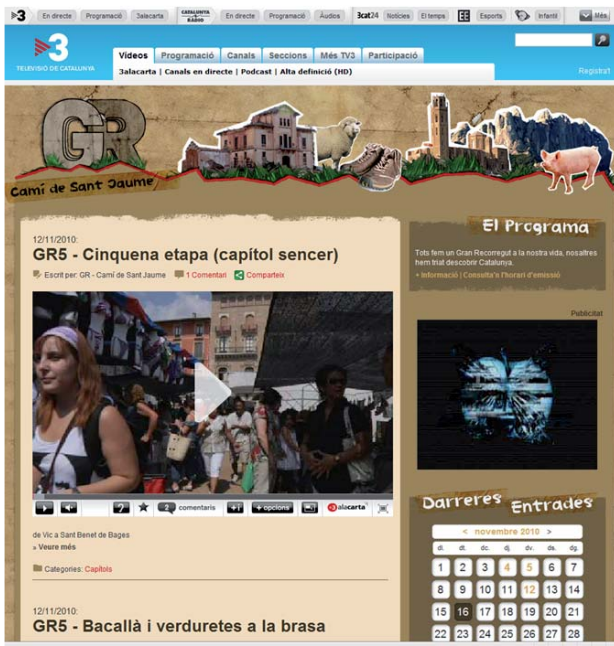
TV3 En directe Programació 3alacarta Catalunya Ràdio En directe Programació Àudios 3cat24 Notícies El temps Esports Infantil Més

3 TELEVISIÓ DE CATALUNYA

Vídeos Programació Canals Seccions Més TV3 Participació

3alacarta | Canals en directe | Podcast | Alta definició (HD)

Registra't

GR

Camí de Sant Jaume

12/11/2010:

GR5 - Cinquena etapa (capítol sencer)

Escrit per: GR - Camí de Sant Jaume 1 Comentari Comparteix

2 comentaris + opcions alacarta

de Vic a Sant Benet de Bages

» Veure més

Categories: Capítols

12/11/2010:

GR5 - Bacallà i verduretes a la brasa

El Programa

Tots fem un Gran Recorregut a la nostra vida, nosaltres hem triat descobrir Catalunya.

+ Informació | Consulta l'horari d'emissió

Publicitat

Darreres Entrades

< novembre 2010 >

| dl. | dt. | dc. | dj. | dv. | ds. | dg. |
|---|---|---|---|---|---|---|
| 1 | 2 | 3 | 4 | 5 | 6 | 7 |
| 8 | 9 | 10 | 11 | 12 | 13 | 14 |
| 15 | 16 | 17 | 18 | 19 | 20 | 21 |
| 22 | 23 | 24 | 25 | 26 | 27 | 28 |